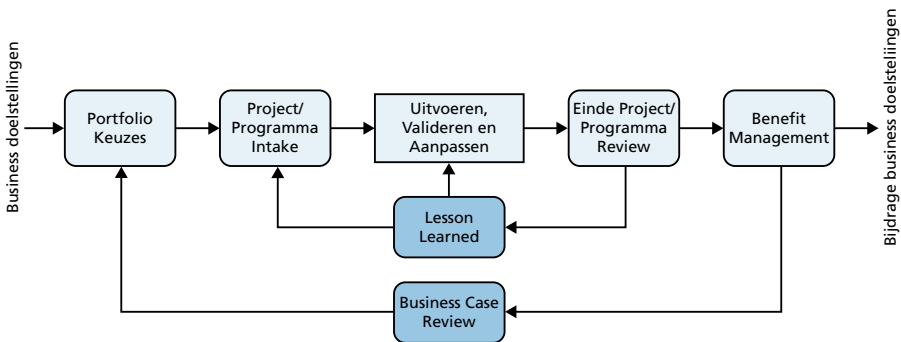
Business doelstellingen

Portfolio Keuzes

Project/ Programma Intake

Uitvoeren, Valideren en Aanpassen

Einde Project/ Programma Review

Benefit Management

Bijdrage business doelstellingen

Lesson Learned

Business Case Review